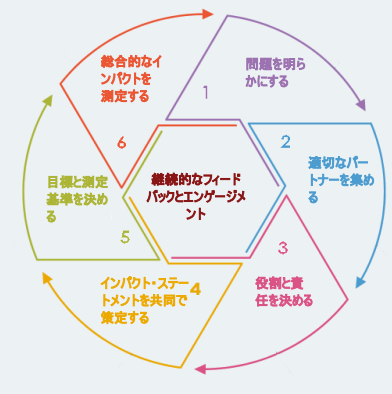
総合的なインパクトを測定する

6

問題を明らかにする

1

継続的なフィードバックとエンゲージメント

目標と測定基準を決める

5

2

適切なパートナーを集める

インパクト・ステートメントを共同で策定する

4

3

役割と責任を決める